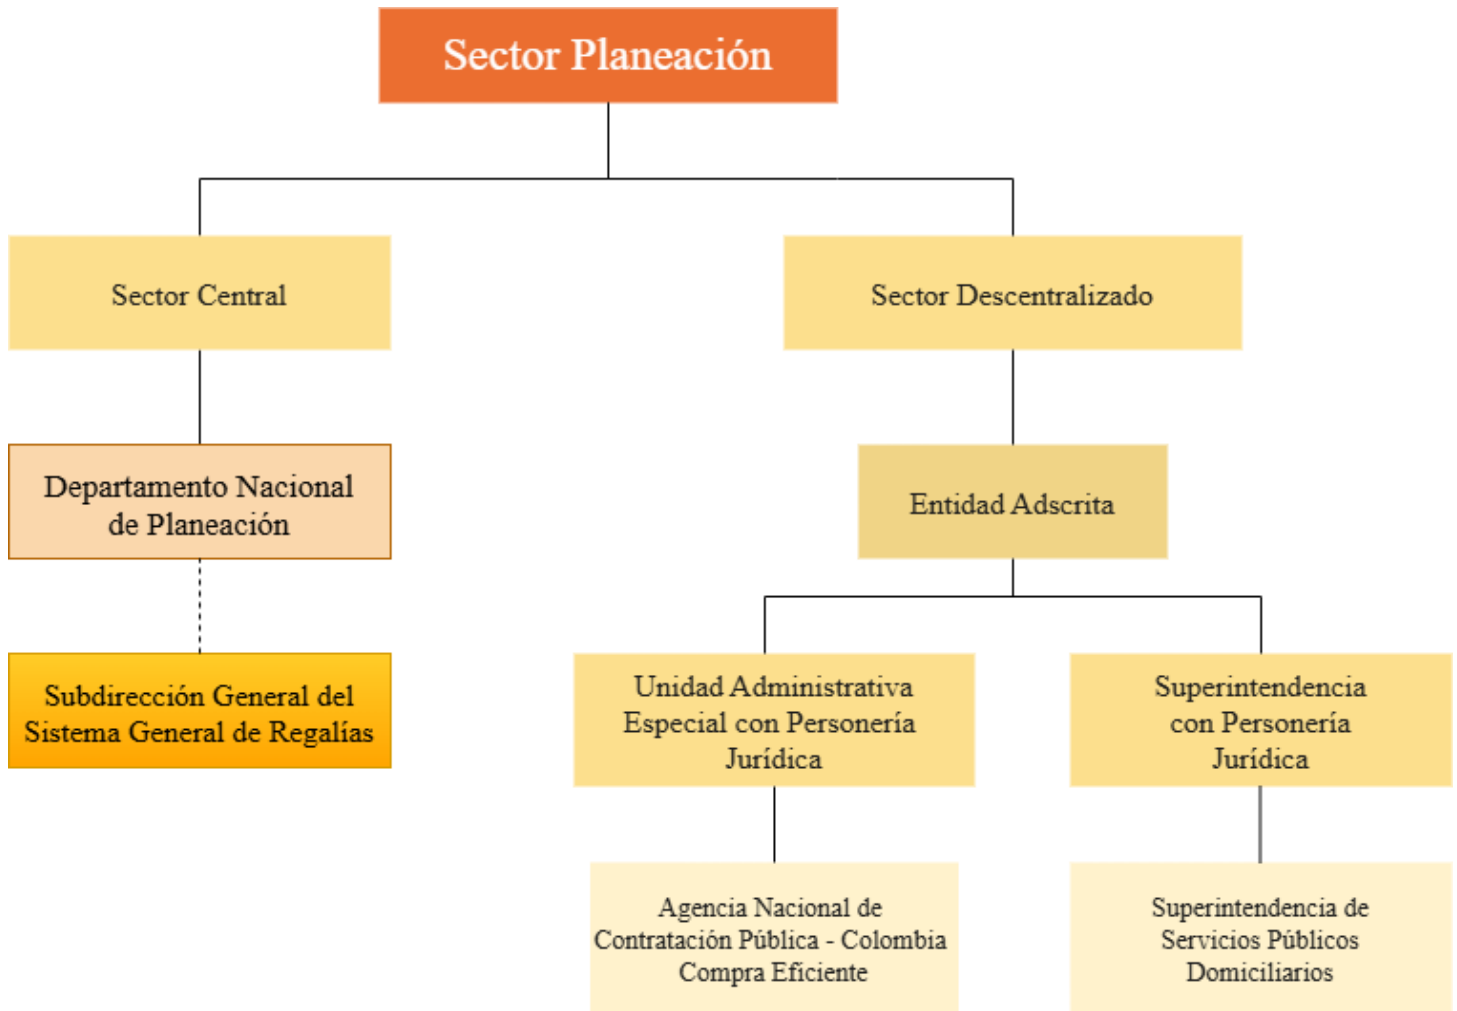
Sector Planeación

Sector Central

Departamento Nacional de Planeación

Subdirección General del Sistema General de Regalías

Sector Descentralizado

Entidad Adscrita

Unidad Administrativa Especial con Personería Jurídica

Agencia Nacional de Contratación Pública - Colombia Compra Eficiente

Superintendencia con Personería Jurídica

Superintendencia de Servicios Públicos Domiciliarios